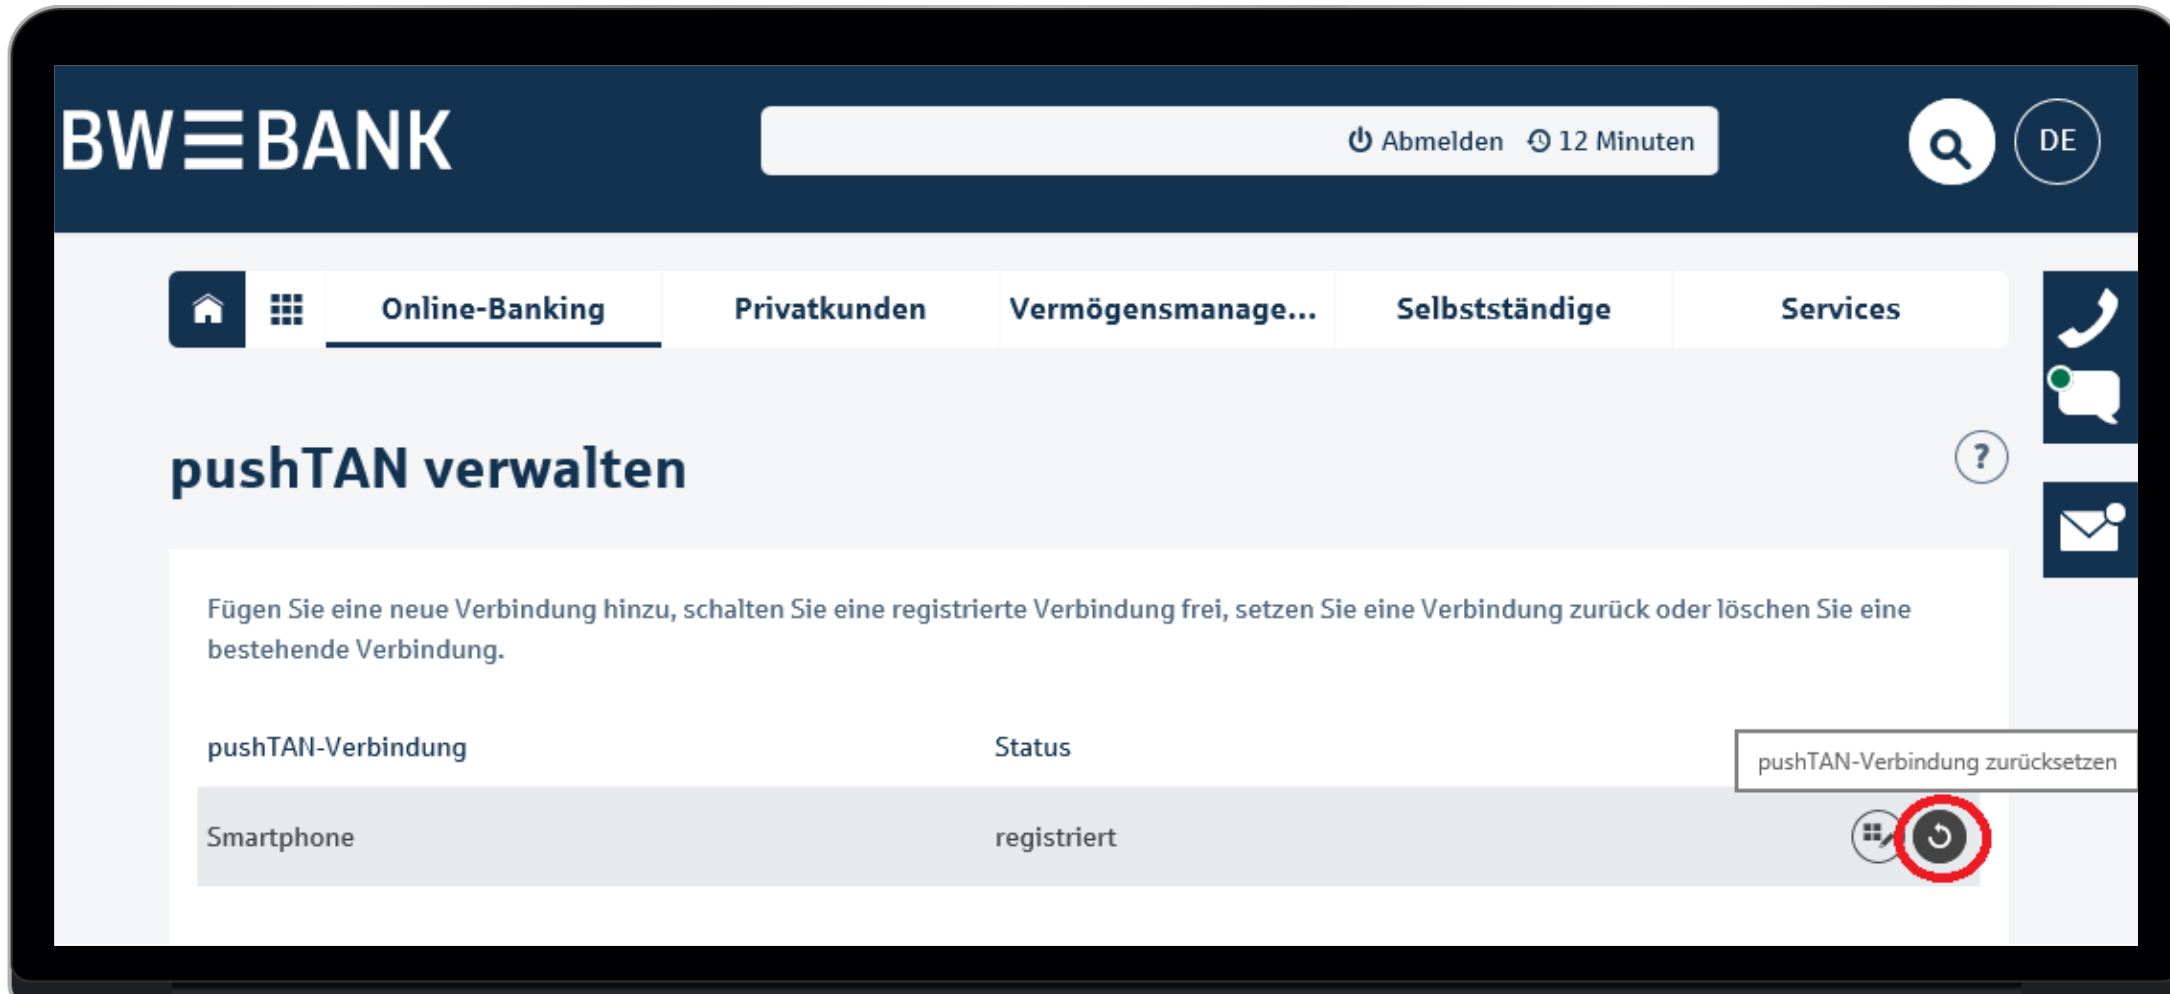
BW≡BANK

Abmelden 12 Minuten

DE

Online-Banking Privatkunden Vermögensmanage... Selbstständige Services

pushTAN verwalten

?

Fügen Sie eine neue Verbindung hinzu, schalten Sie eine registrierte Verbindung frei, setzen Sie eine Verbindung zurück oder löschen Sie eine bestehende Verbindung.

| pushTAN-Verbindung | Status |
|---|---|
| Smartphone | registriert |

pushTAN-Verbindung zurücksetzen